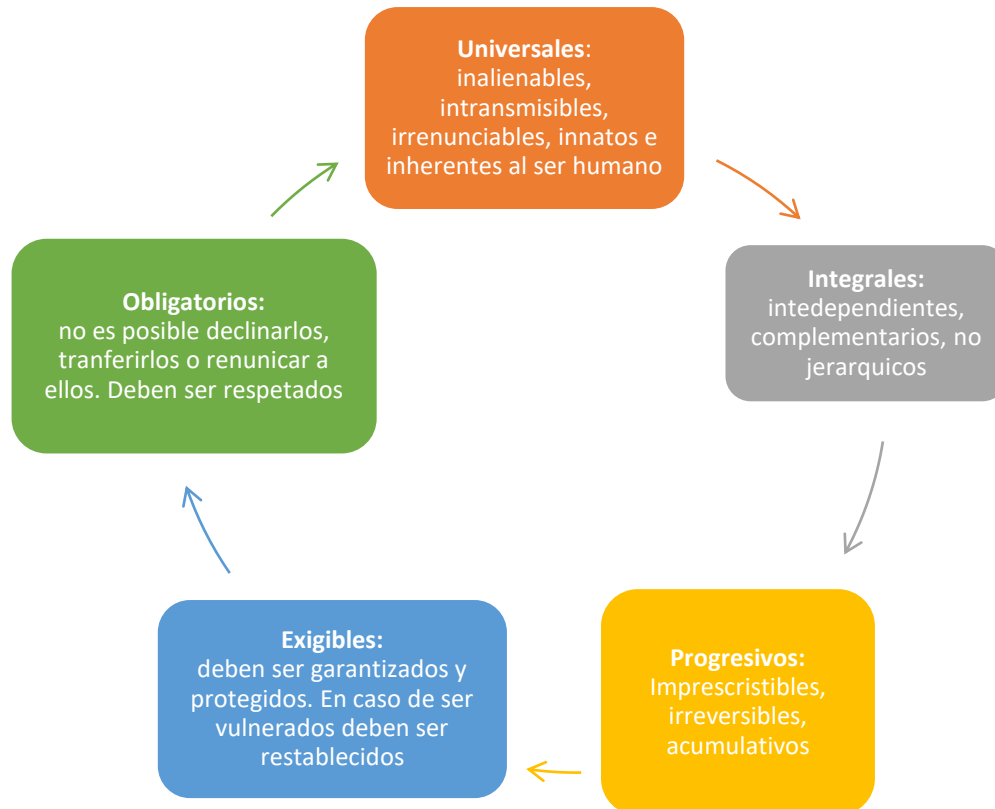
**Universales**: inalienables, intransmisibles, irrenunciables, innatos e inherentes al ser humano

**Integrales:** intedependientes, complementarios, no jerarquicos

**Progresivos:** Imprescristibles, irreversibles, acumulativos

**Exigibles:** deben ser garantizados y protegidos. En caso de ser vulnerados deben ser restablecidos

**Obligatorios:** no es posible declinarlos, tranferirlos o renunicar a ellos. Deben ser respetados